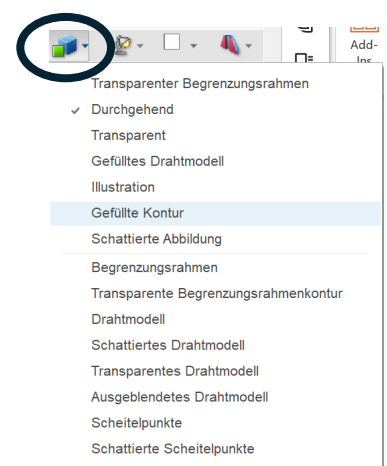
Add-Ins

Transparenter Begrenzungsrahmen
✓ Durchgehend
Transparent
Gefülltes Drahtmodell
Illustration
Gefüllte Kontur
Schattierte Abbildung
Begrenzungsrahmen
Transparente Begrenzungsrahmenkontur
Drahtmodell
Schattiertes Drahtmodell
Transparentes Drahtmodell
Ausgeblendetes Drahtmodell
Scheitelpunkte
Schattierte Scheitelpunkte